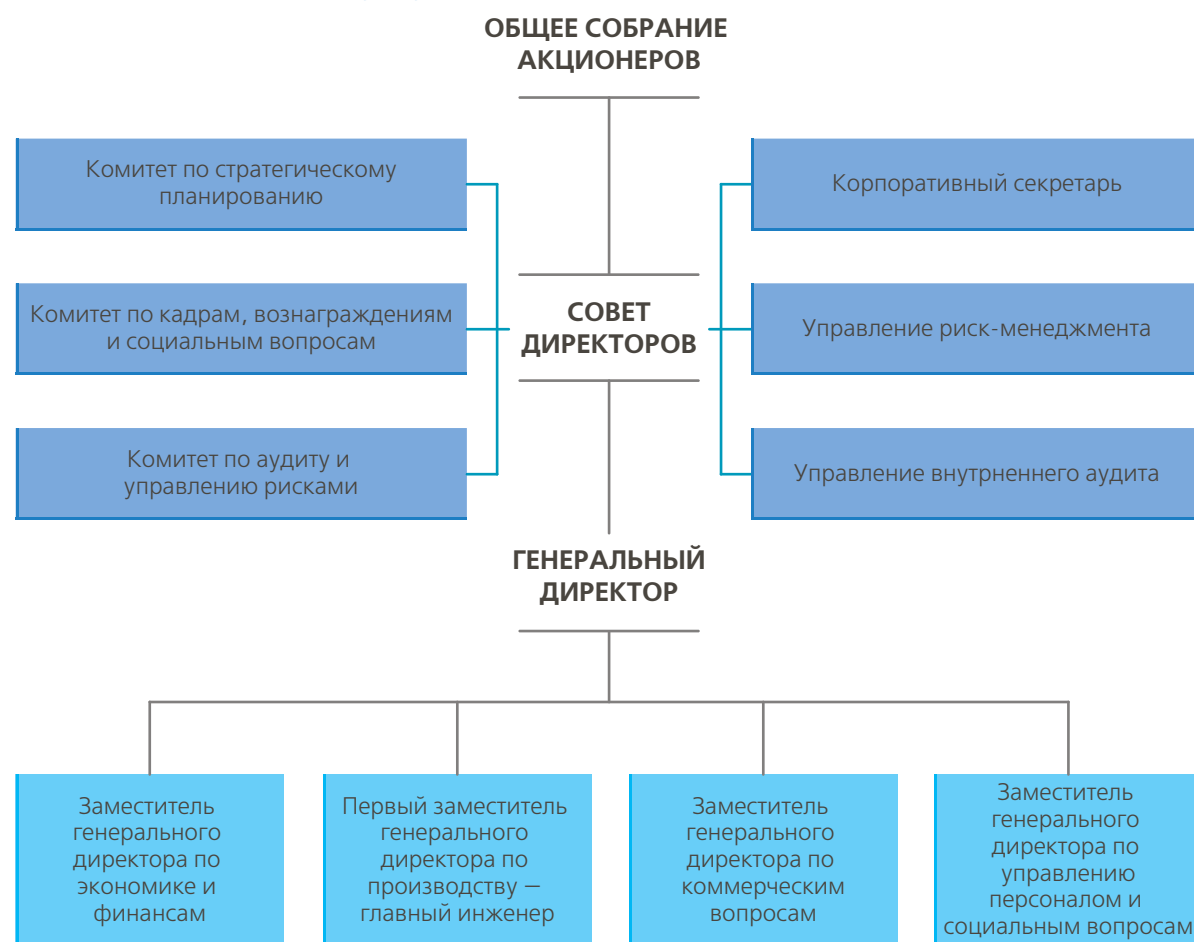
ОБЩЕЕ СОБРАНИЕ АКЦИОНЕРОВ

Комитет по стратегическому планированию

Комитет по кадрам, вознаграждениям и социальным вопросам

Комитет по аудиту и управлению рисками

СОВЕТ ДИРЕКТОРОВ

Корпоративный секретарь

Управление риск-менеджмента

Управление внутрненнего аудита

ГЕНЕРАЛЬНЫЙ ДИРЕКТОР

Заместитель генерального директора по экономике и финансам

Первый заместитель генерального директора по производству — главный инженер

Заместитель генерального директора по коммерческим вопросам

Заместитель генерального директора по управлению персоналом и социальным вопросам